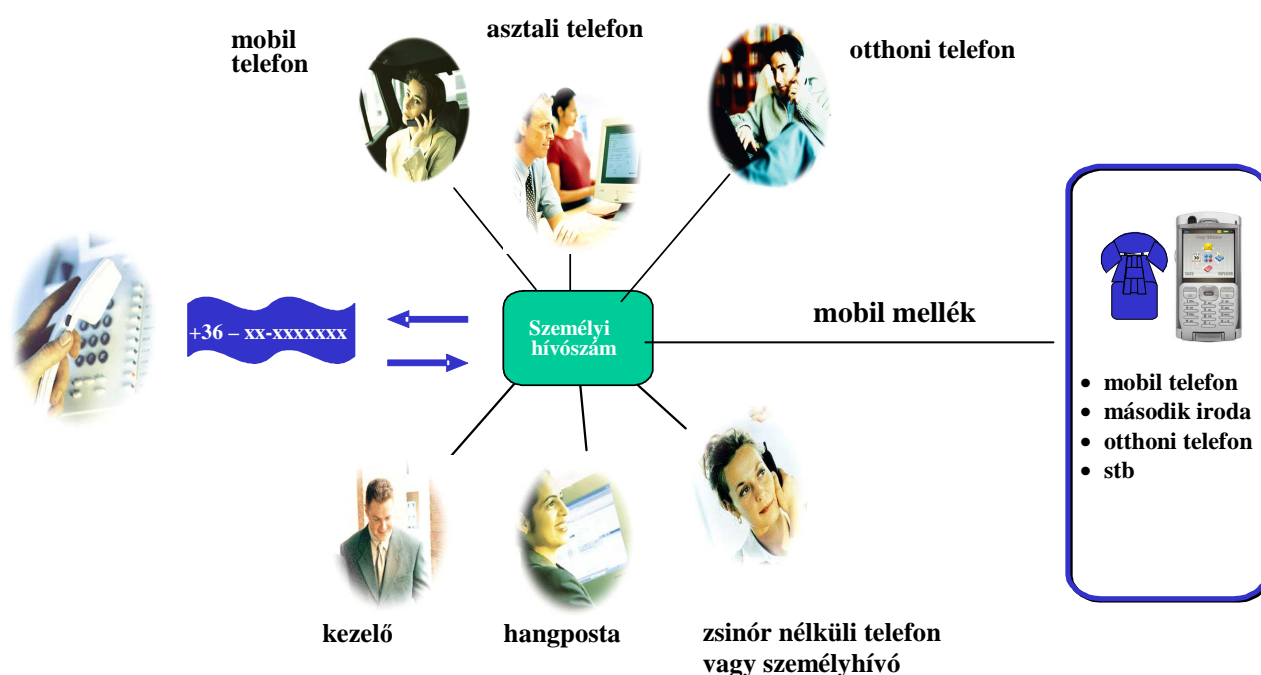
mobil telefon

asztali telefon

otthoni telefon

+36 – xx-xxxxxxx

Személyi hívószám

mobil mellék

- mobil telefon
- második iroda
- otthoni telefon
- stb

kezelő

hangposta

zsinór nélküli telefon vagy személyhívó